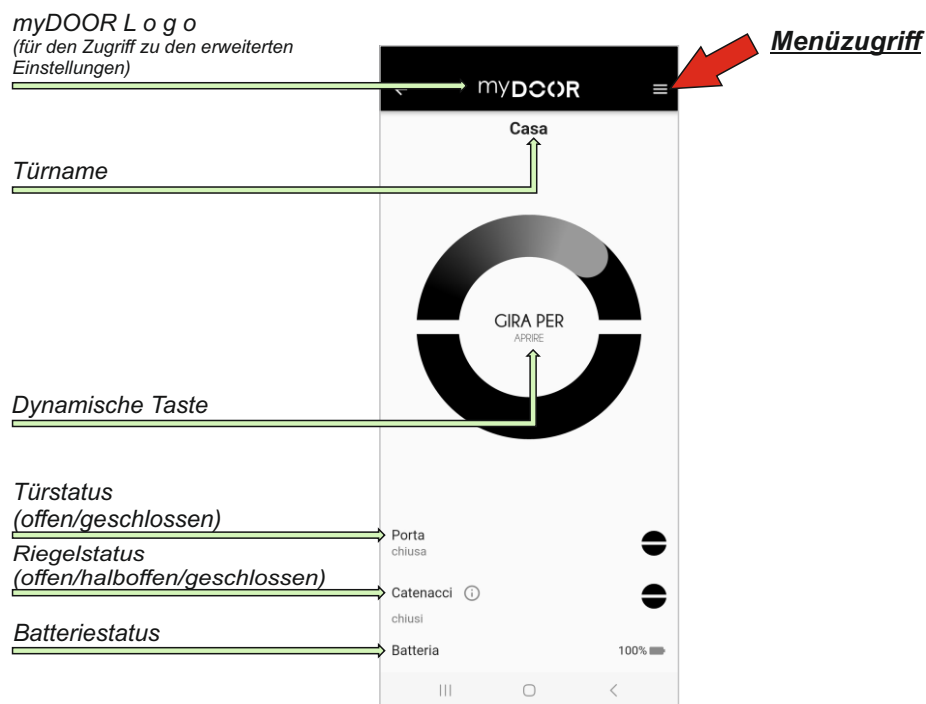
myDOOR L o g o
(für den Zugriff zu den erweiterten Einstellungen)

Menüzugriff

myDOOR

Casa

Türname

GIRA PER
APRIRE

Dynamische Taste

Türstatus
(offen/geschlossen)

Porta
chiusa

Riegelstatus
(offen/halboffen/geschlossen)

Catenacci
chiusi

Batteriestatus

Batteria
100%